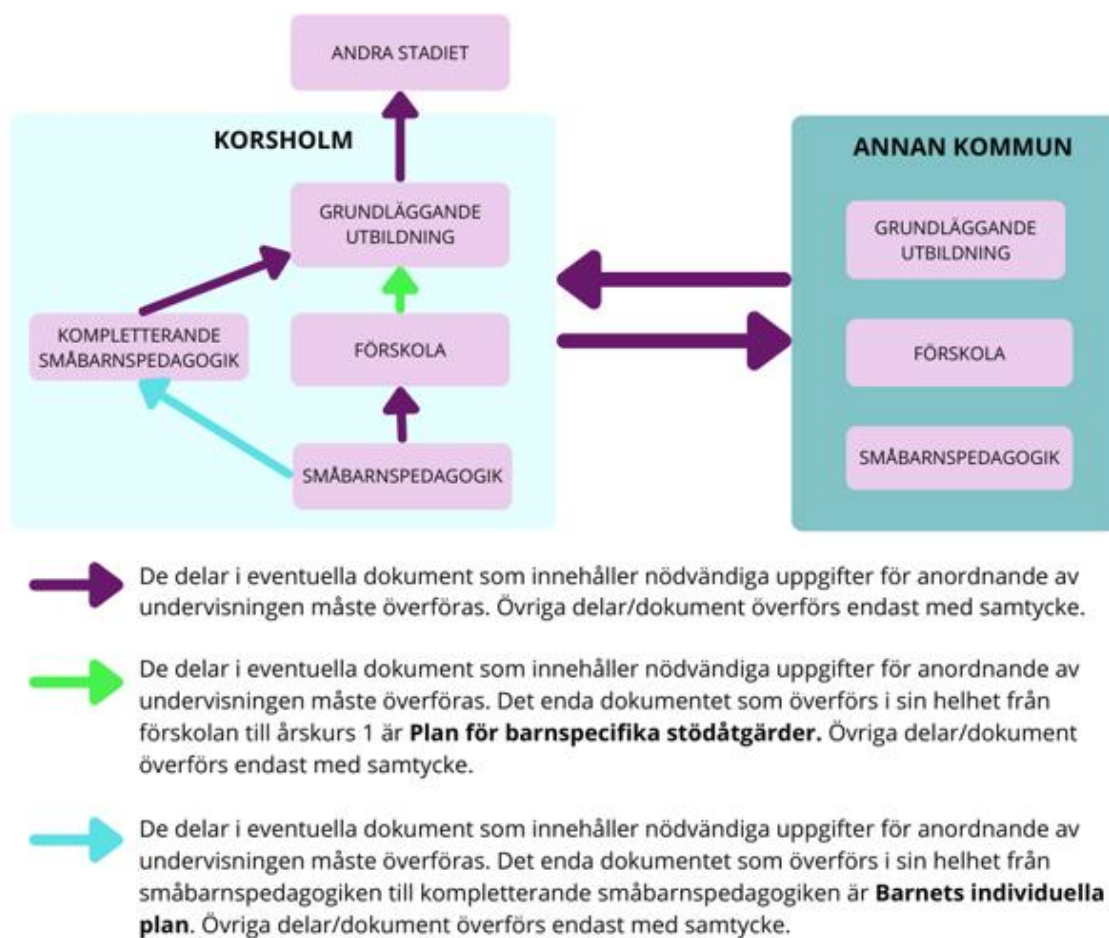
ANDRA STADIET

KORSHOLM

GRUNDLÄGGANDE UTBILDNING

KOMPLETTERANDE SMÅBARNSPEDAGOGIK

FÖRSKOLA

SMÅBARNSPEDAGOGIK

ANNAN KOMMUN

GRUNDLÄGGANDE UTBILDNING

FÖRSKOLA

SMÅBARNSPEDAGOGIK

De delar i eventuella dokument som innehåller nödvändiga uppgifter för anordnande av undervisningen måste överföras. Övriga delar/dokument överförs endast med samtycke.

De delar i eventuella dokument som innehåller nödvändiga uppgifter för anordnande av undervisningen måste överföras. Det enda dokumentet som överförs i sin helhet från förskolan till årskurs 1 är **Plan för barnspecifika stödåtgärder.** Övriga delar/dokument överförs endast med samtycke.

De delar i eventuella dokument som innehåller nödvändiga uppgifter för anordnande av undervisningen måste överföras. Det enda dokumentet som överförs i sin helhet från småbarnspedagogiken till kompletterande småbarnspedagogiken är **Barnets individuella plan**. Övriga delar/dokument överförs endast med samtycke.